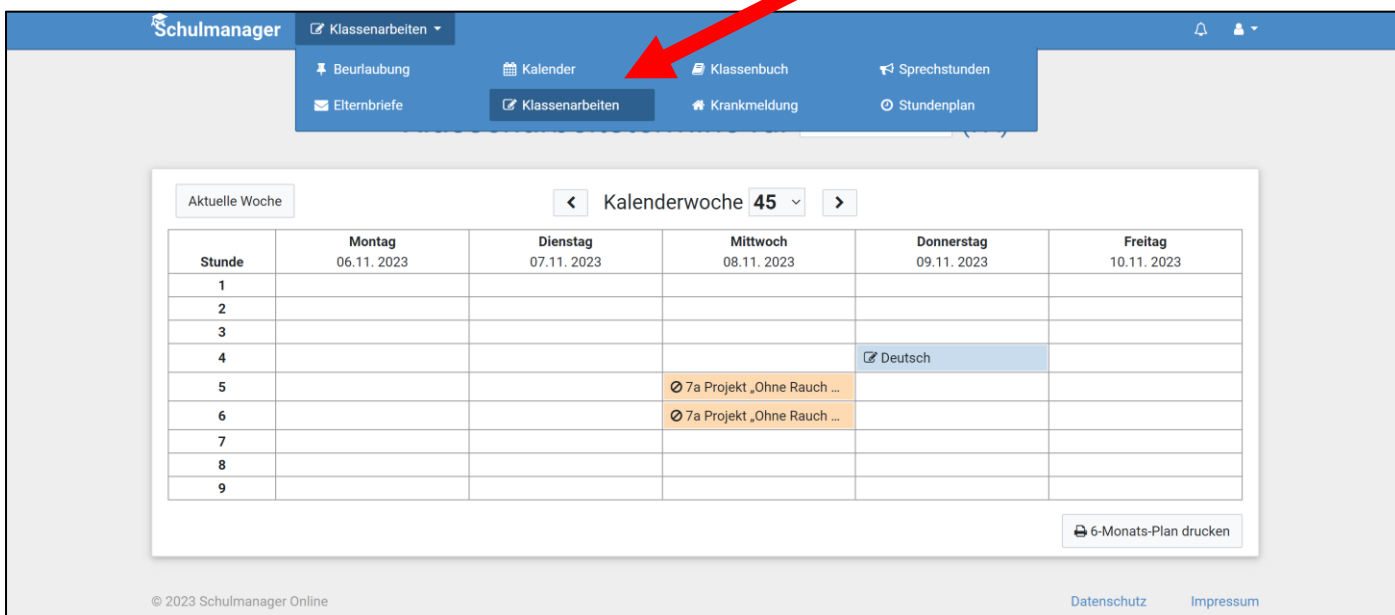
Schulmanager
Klassenarbeiten

Beurlaubung
Kalender
Klassenbuch
Sprechstunden
Elternbriefe
Klassenarbeiten
Krankmeldung
Stundenplan

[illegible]

Aktuelle Woche
Kalenderwoche 45

| Stunde | Montag 06.11. 2023 | Dienstag 07.11. 2023 | Mittwoch 08.11. 2023 | Donnerstag 09.11. 2023 | Freitag 10.11. 2023 |
|---|---|---|---|---|---|
| 1 | | | | | |
| 2 | | | | | |
| 3 | | | | | |
| 4 | | | | Deutsch | |
| 5 | | | 7a Projekt „Ohne Rauch ... | | |
| 6 | | | 7a Projekt „Ohne Rauch ... | | |
| 7 | | | | | |
| 8 | | | | | |
| 9 | | | | | |

6-Monats-Plan drucken

© 2023 Schulmanager Online
Datenschutz
Impressum